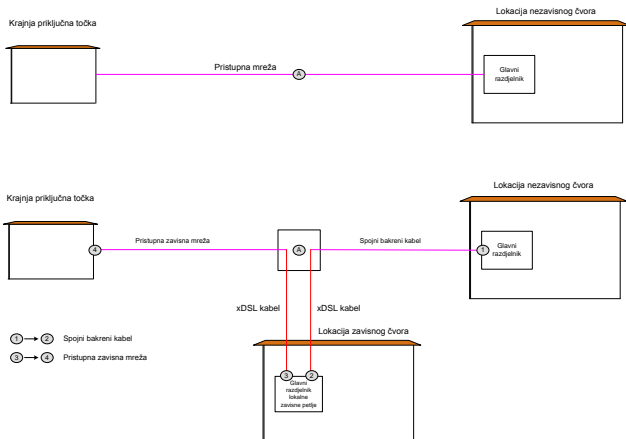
Krajnja priključna točka

Lokacija nezavisnog čvora

Pristupna mreža

A

Glavni razdjelnik

Krajnja priključna točka

Lokacija nezavisnog čvora

4

Pristupna zavisna mreža

A

Spojni bakreni kabel

1

Glavni razdjelnik

xDSL kabel

xDSL kabel

Lokacija zavisnog čvora

1 → 2 Spojni bakreni kabel

3 → 4 Pristupna zavisna mreža

3

2

Glavni razdjelnik lokalne zavisne petlje